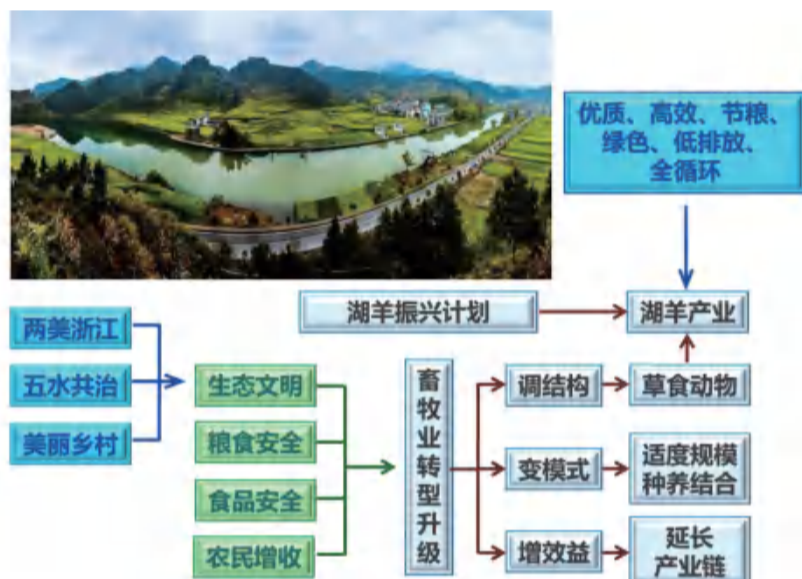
优质、高效、节粮、绿色、低排放、全循环

湖羊振兴计划

湖羊产业

两美浙江

五水共治

美丽乡村

生态文明

粮食安全

食品安全

农民增收

畜牧业转型升级

调结构

草食动物

变模式

适度规模种养结合

增效益

延长产业链